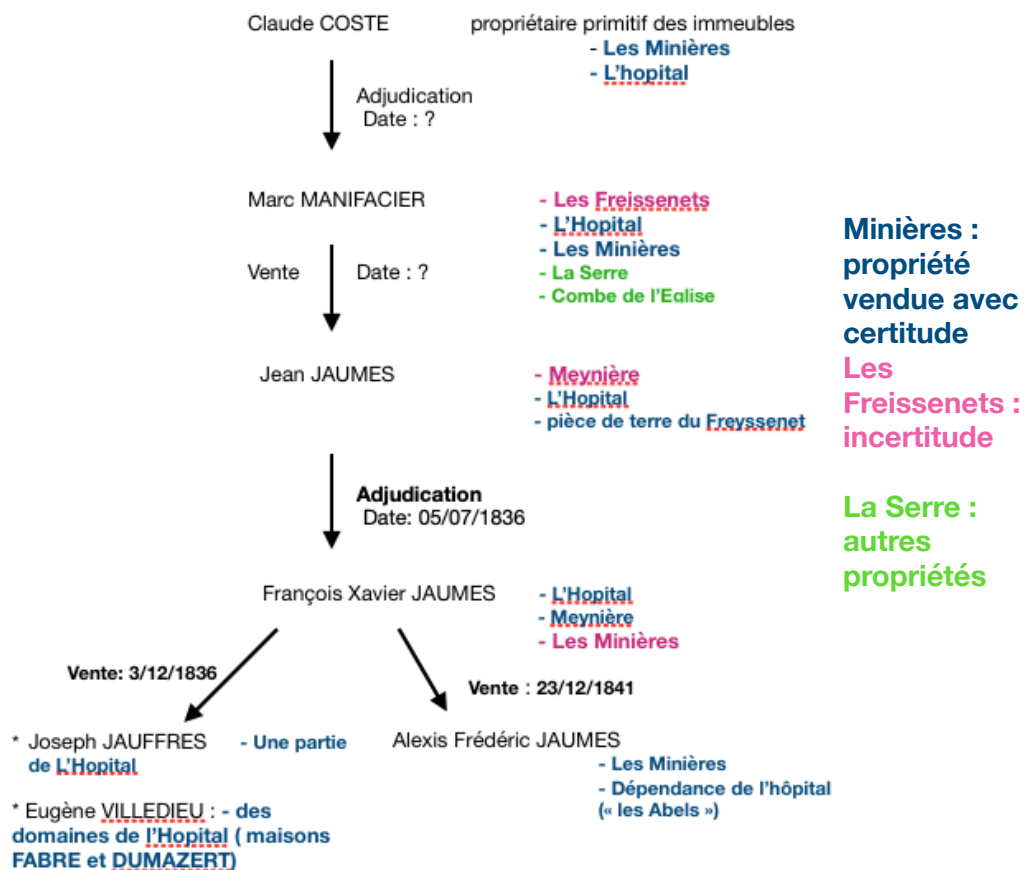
Claude COSTE propriétaire primitif des immeubles
- Les Minières
- L'hopital

Adjudication
Date : ?

Marc MANIFACIER
- Les Freissenets
- L'Hopital
- Les Minières
- La Serre
- Combe de l'Eglise

Vente Date : ?

Jean JAUMES
- Meynière
- L'Hopital
- pièce de terre du Freyssenet

Adjudication
Date: 05/07/1836

François Xavier JAUMES
- L'Hopital
- Meynière
- Les Minières

Vente: 3/12/1836

Vente : 23/12/1841

* Joseph JAUFFRES - Une partie de L'Hopital

* Eugène VILLEDIEU : - des domaines de l'Hopital ( maisons FABRE et DUMAZERT)

Alexis Frédéric JAUMES
- Les Minières
- Dépendance de l'hôpital (« les Abels »)

Minières : propriété vendue avec certitude
Les Freissenets : incertitude

La Serre : autres propriétés